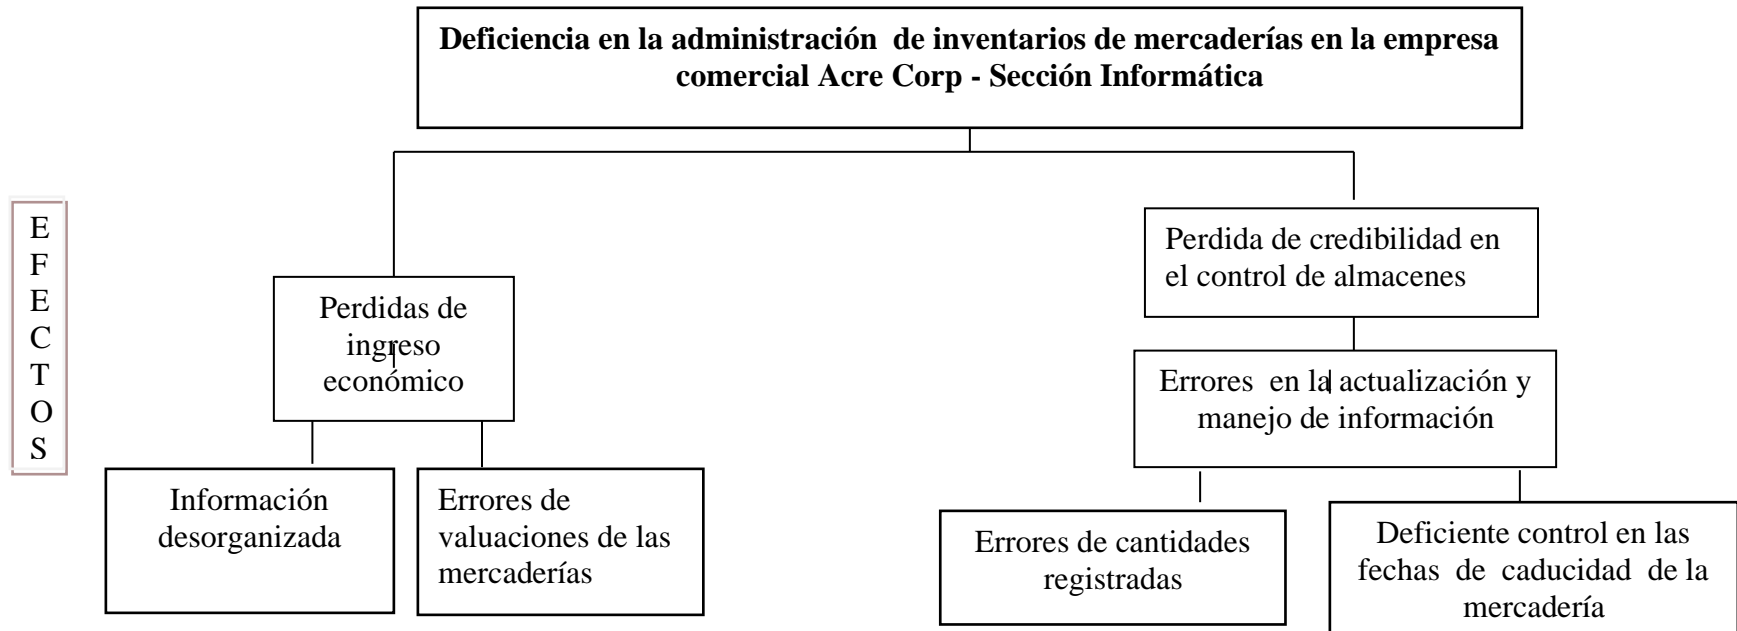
Deficiencia en la administración de inventarios de mercaderías en la empresa comercial Acre Corp - Sección Informática

E F E C T O S

Perdidas de ingreso económico

Perdida de credibilidad en el control de almacenes

Errores en la actualización y manejo de información

Información desorganizada

Errores de valuaciones de las mercaderías

Errores de cantidades registradas

Deficiente control en las fechas de caducidad de la mercadería